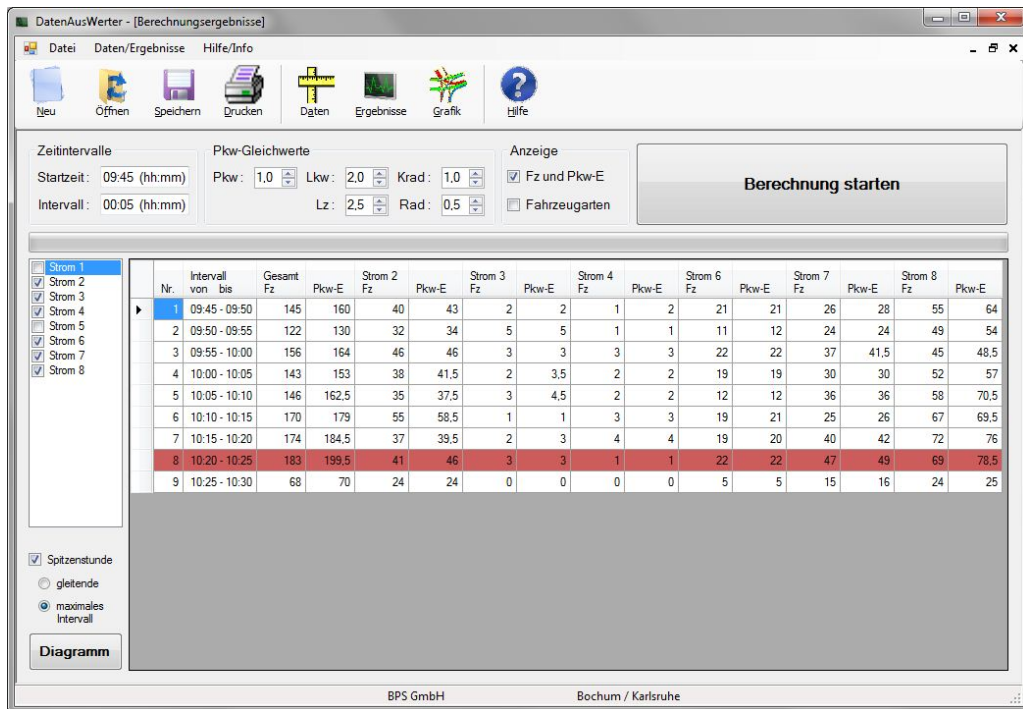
DatenAusWerter - [Berechnungsergebnisse]

Datei Daten/Ergebnisse Hilfe/Info

Neu Öffnen Speichern Drucken Daten Ergebnisse Grafik Hilfe

Zeitintervalle
Startzeit: 09:45 (hh:mm)
Intervall: 00:05 (hh:mm)

Pkw-Gleichwerte
Pkw: 1,0 Lkw: 2,0 Krad: 1,0
Lz: 2,5 Rad: 0,5

Anzeige
Fz und Pkw-E
Fahrzeugarten

Berechnung starten

Strom 1
Strom 2
Strom 3
Strom 4
Strom 5
Strom 6
Strom 7
Strom 8

| Nr. | Intervall von bis | Gesamt Fz | Pkw-E | Strom 2 Fz | Pkw-E | Strom 3 Fz | Pkw-E | Strom 4 Fz | Pkw-E | Strom 6 Fz | Pkw-E | Strom 7 Fz | Pkw-E | Strom 8 Fz | Pkw-E |
|---|---|---|---|---|---|---|---|---|---|---|---|---|---|---|---|
| 1 | 09:45 - 09:50 | 145 | 160 | 40 | 43 | 2 | 2 | 1 | 2 | 21 | 21 | 26 | 28 | 55 | 64 |
| 2 | 09:50 - 09:55 | 122 | 130 | 32 | 34 | 5 | 5 | 1 | 1 | 11 | 12 | 24 | 24 | 49 | 54 |
| 3 | 09:55 - 10:00 | 156 | 164 | 46 | 46 | 3 | 3 | 3 | 3 | 22 | 22 | 37 | 41,5 | 45 | 48,5 |
| 4 | 10:00 - 10:05 | 143 | 153 | 38 | 41,5 | 2 | 3,5 | 2 | 2 | 19 | 19 | 30 | 30 | 52 | 57 |
| 5 | 10:05 - 10:10 | 146 | 162,5 | 35 | 37,5 | 3 | 4,5 | 2 | 2 | 12 | 12 | 36 | 36 | 58 | 70,5 |
| 6 | 10:10 - 10:15 | 170 | 179 | 55 | 58,5 | 1 | 1 | 3 | 3 | 19 | 21 | 25 | 26 | 67 | 69,5 |
| 7 | 10:15 - 10:20 | 174 | 184,5 | 37 | 39,5 | 2 | 3 | 4 | 4 | 19 | 20 | 40 | 42 | 72 | 76 |
| 8 | 10:20 - 10:25 | 183 | 199,5 | 41 | 46 | 3 | 3 | 1 | 1 | 22 | 22 | 47 | 49 | 69 | 78,5 |
| 9 | 10:25 - 10:30 | 68 | 70 | 24 | 24 | 0 | 0 | 0 | 0 | 5 | 5 | 15 | 16 | 24 | 25 |

Spitzenstunde
gleitende
maximales Intervall

Diagramm

BPS GmbH Bochum / Karlsruhe